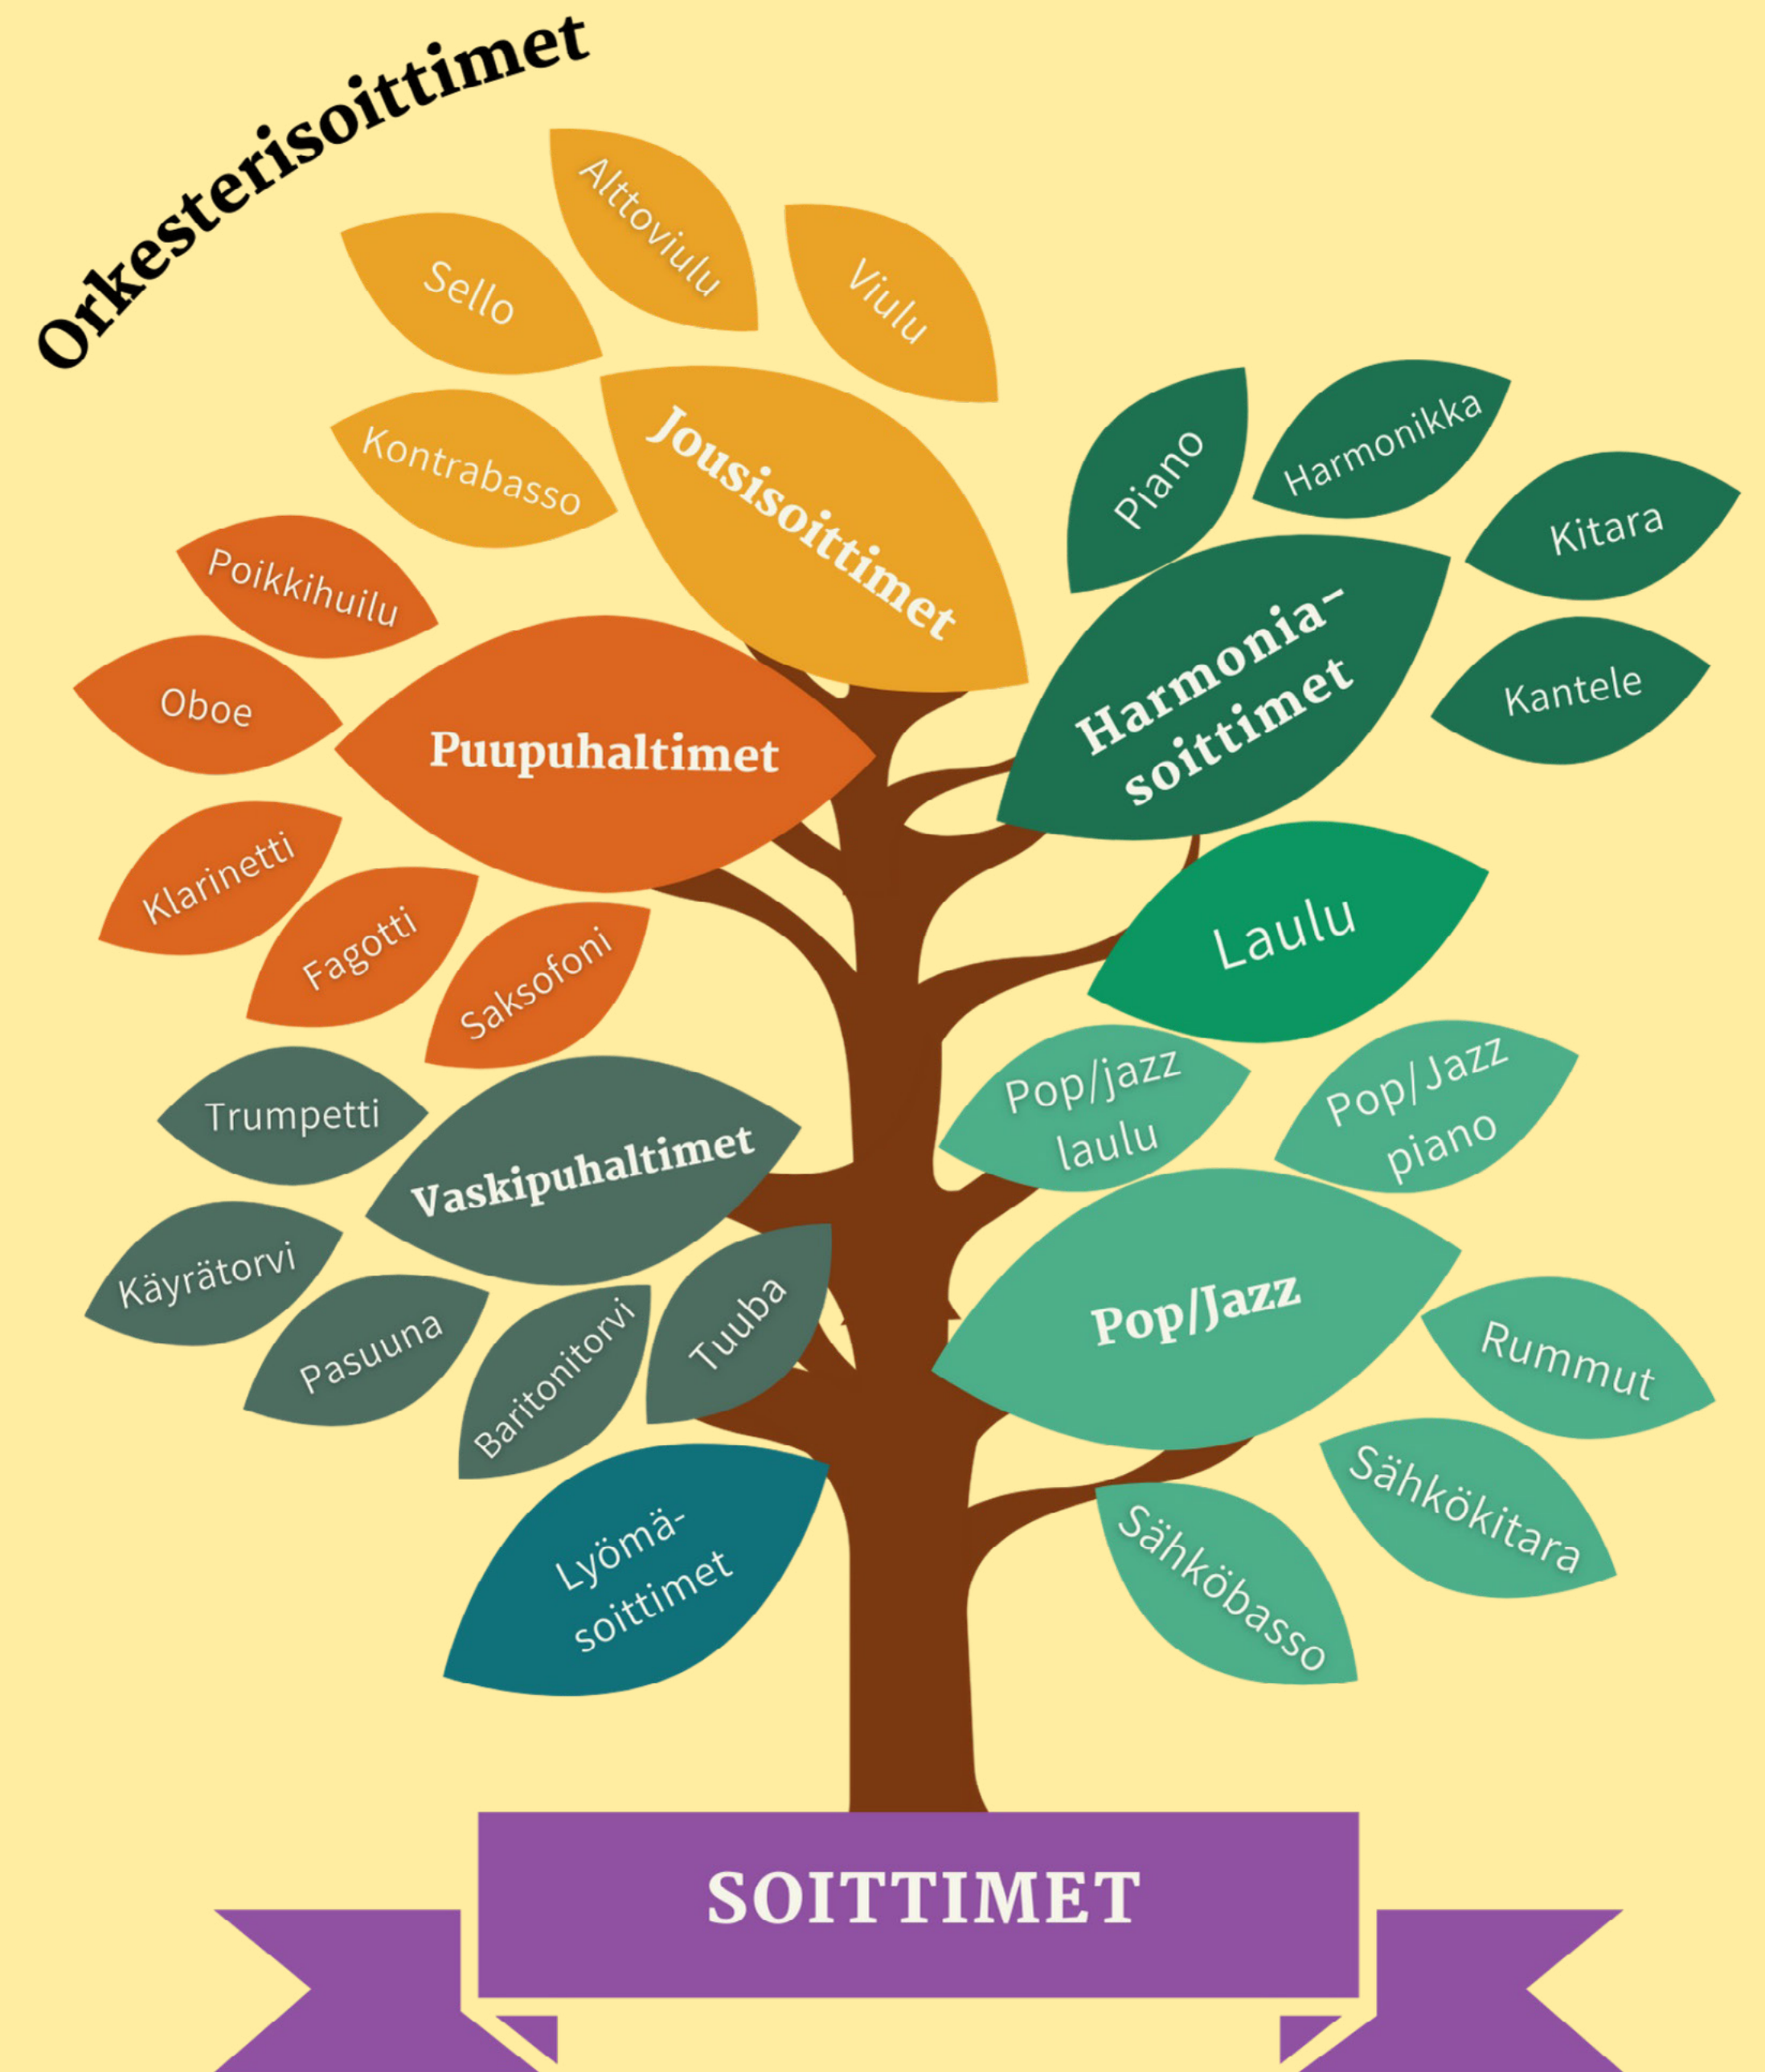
Orkesterisoittimet

Sello
Alttoviulu
Viulu
Kontrabasso
Jousisoittimet

Poikkihuilu
Oboe
Puupuhaltimet
Klarinetti
Fagotti
Saksofoni

Piano
Harmonikka
Kitara
Harmonia-soittimet
Kantele

Laulu

Trumpetti
Vaskipuhaltimet
Käyrätorvi
Pasuuna
Baritonitorvi
Tuuba

Pop/jazz laulu
Pop/ Jazz piano
Pop/Jazz
Rummut
Sähkökitara
Sähköbasso

Lyömä-soittimet

SOITTIMET